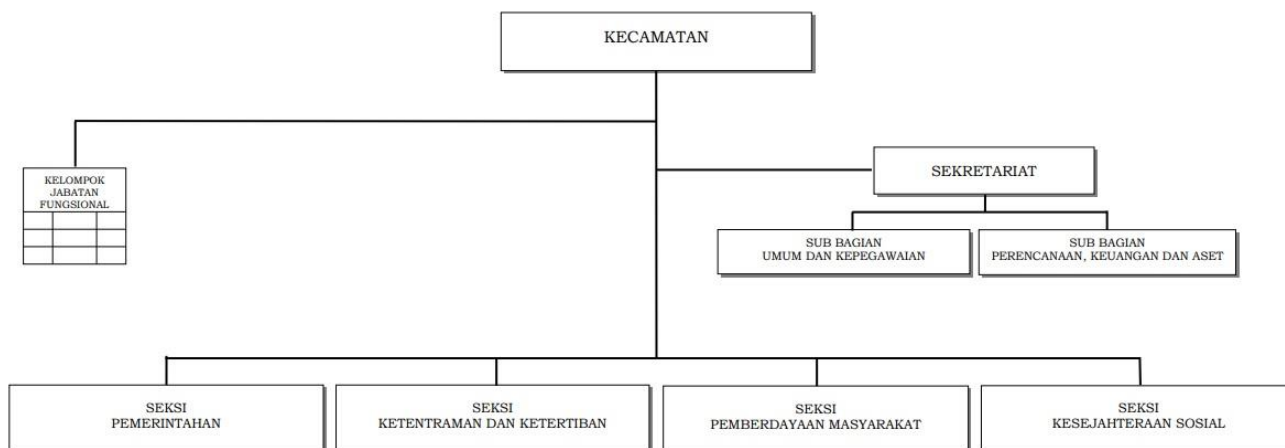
KECAMATAN

KELOMPOK JABATAN FUNGSIONAL

SEKRETARIAT

SUB BAGIAN UMUM DAN KEPEGAWAIAN

SUB BAGIAN PERENCANAAN, KEUANGAN DAN ASET

SEKSI PEMERINTAHAN

SEKSI KETENTRAMAN DAN KETERTIBAN

SEKSI PEMBERDAYAAN MASYARAKAT

SEKSI KESEJAHTERAAN SOSIAL